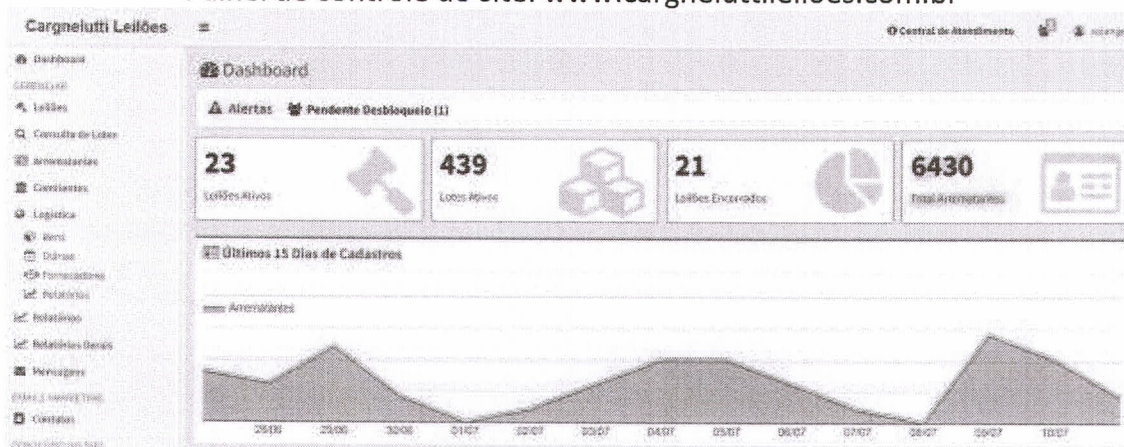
Painel de controle do site: www.cargnelluttileiloes.com.br

Cargnelutti Leilões

Dashboard
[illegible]
Leilões
Consulta de Lotes
Arrematantes
Comitentes
Logística
Bens
Datas
Fornecedores
Relatórios
Relatórios
Relatórios Gerais
Mensagens
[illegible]
Contatos
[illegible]

Central de Atendimento

Dashboard

Alertas   Pendente Desbloqueio (1)

23
Leilões Ativos

439
Lotes Ativos

21
Leilões Encerrados

6430
Total Arrematantes

Últimos 15 Dias de Cadastros

Arrematantes

28/06   29/06   30/06   01/07   02/07   03/07   04/07   05/07   06/07   07/07   08/07   09/07   10/07